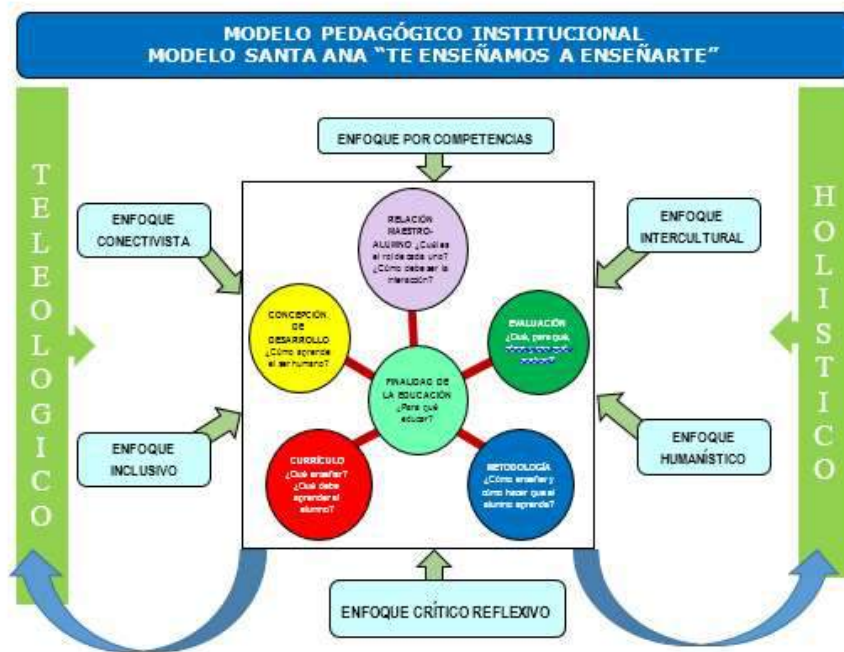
MODELO PEDAGÓGICO INSTITUCIONAL
MODELO SANTA ANA "TE ENSEÑAMOS A ENSEÑARTE"

TELEOLOGICO

ENFOQUE POR COMPETENCIAS

HOLISTICO

ENFOQUE CONECTIVISTA

RELACIÓN MAESTRO-ALUMNO ¿Cuáles el rol de cada uno? ¿Cómo debe ser la interacción?

ENFOQUE INTERCULTURAL

CONCEPCIÓN DE DESARROLLO ¿Cómo aprende el ser humano?

EVALUACIÓN ¿Qué, para qué, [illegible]

FINALIDAD DE LA EDUCACIÓN ¿Para qué educar?

ENFOQUE INCLUSIVO

CURRÍCULO ¿Qué enseñar? ¿Qué debe aprender el alumno?

METODOLOGÍA ¿Cómo enseñar y cómo hacer que el alumno aprenda?

ENFOQUE HUMANÍSTICO

ENFOQUE CRÍTICO REFLEXIVO